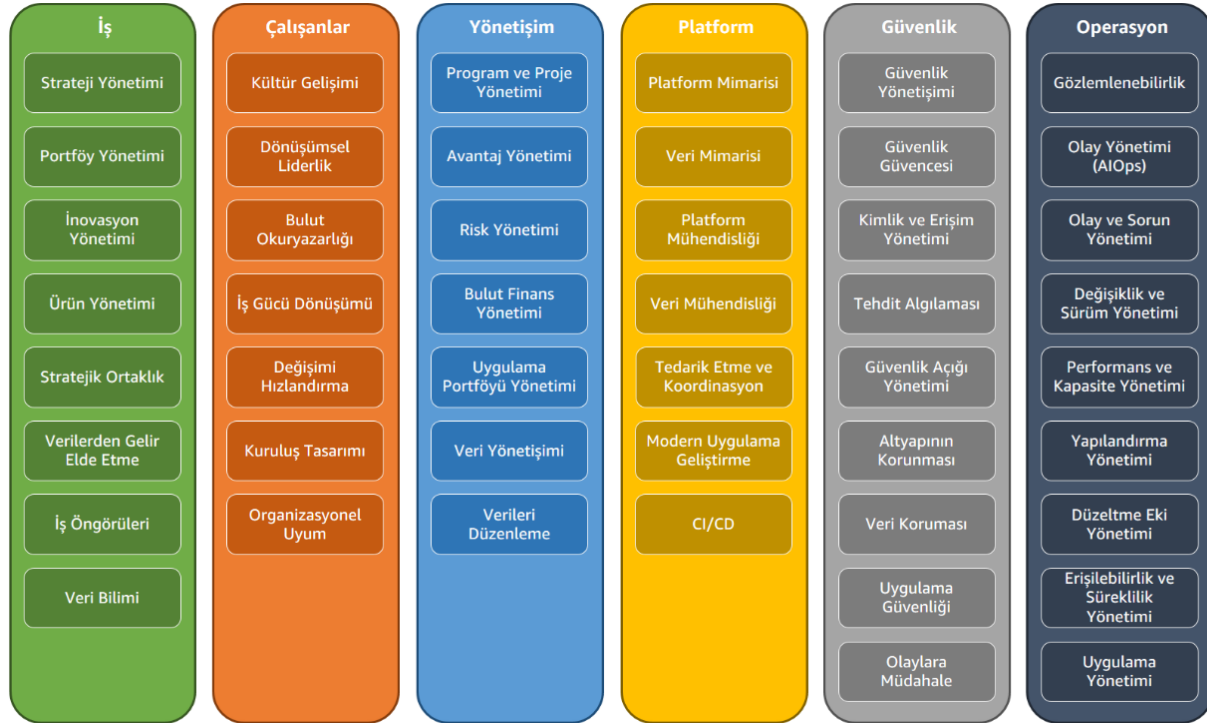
İş

Strateji Yönetimi

Portföy Yönetimi

İnovasyon Yönetimi

Ürün Yönetimi

Stratejik Ortaklık

Verilerden Gelir Elde Etme

İş Öngörüleri

Veri Bilimi

Çalışanlar

Kültür Gelişimi

Dönüşümsel Liderlik

Bulut Okuryazarlığı

İş Gücü Dönüşümü

Değişimi Hızlandırma

Kuruluş Tasarımı

Organizasyonel Uyum

Yönetişim

Program ve Proje Yönetimi

Avantaj Yönetimi

Risk Yönetimi

Bulut Finans Yönetimi

Uygulama Portföyü Yönetimi

Veri Yönetişimi

Verileri Düzenleme

Platform

Platform Mimarisi

Veri Mimarisi

Platform Mühendisliği

Veri Mühendisliği

Tedarik Etme ve Koordinasyon

Modern Uygulama Geliştirme

CI/CD

Güvenlik

Güvenlik Yönetişimi

Güvenlik Güvencesi

Kimlik ve Erişim Yönetimi

Tehdit Algılaması

Güvenlik Açığı Yönetimi

Altyapının Korunması

Veri Koruması

Uygulama Güvenliği

Olaylara Müdahale

Operasyon

Gözlemlenebilirlik

Olay Yönetimi (AIOps)

Olay ve Sorun Yönetimi

Değişiklik ve Sürüm Yönetimi

Performans ve Kapasite Yönetimi

Yapılandırma Yönetimi

Düzeltme Eki Yönetimi

Erişilebilirlik ve Süreklilik Yönetimi

Uygulama Yönetimi